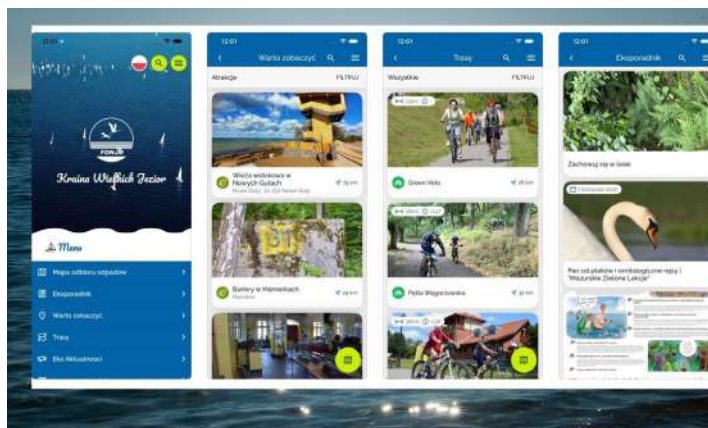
12:01

FORUM

Kraina Wielkich Jezior

Menu

Mapa odbioru odpadów

Ekoporadnik

Warto zobaczyć

Trasy

Eko Aktualności

12:01

Warto zobaczyć

Atrakcje

FILTRUJ

Wieża widokowa w Nowych Gutach

Nowe Guty

Bunkry w Mamerkach

Mamerki

12:01

Trasy

Wszystkie

FILTRUJ

Green Velo

Pętla Węgorzewska

12:01

Ekoporadnik

Zachowuj się w lesie

Pan od ptaków i ornitologiczne rejsy | "Mazurskie Zielone Lekcje"